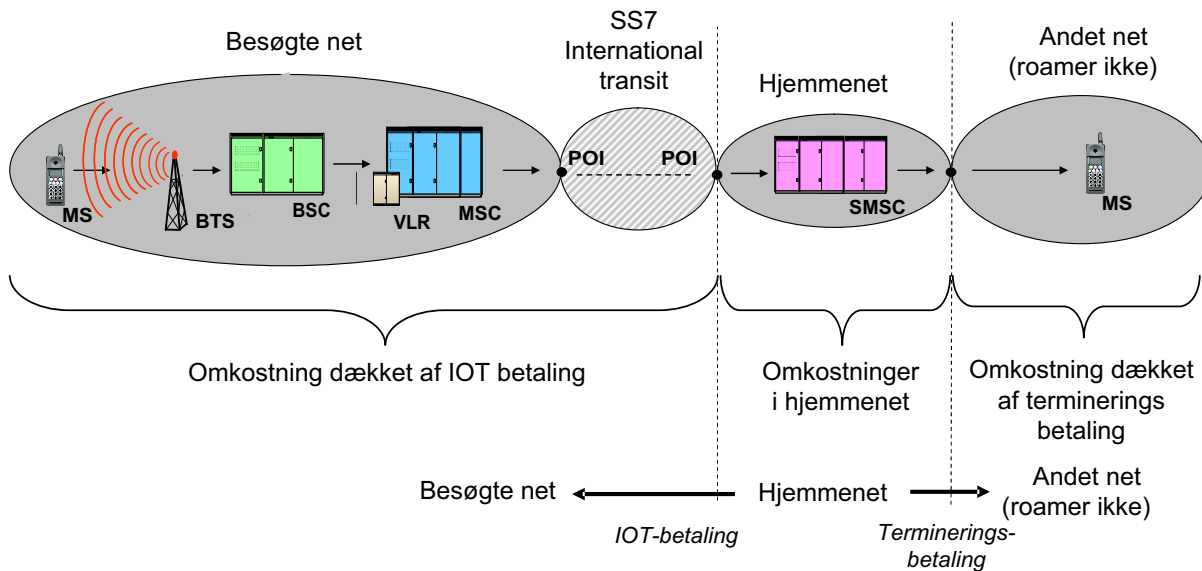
Besøgte net

SS7
International
transit

Hjemmenet

Andet
net
(roamer ikke)

MS

BTS

BSC

VLR

MSC

POI

POI

SMSC

MS

Omkostning dækket af IOT betaling

Omkostninger
i hjemmenet

Omkostning dækket
af terminerings
betaling

Besøgte net

Hjemmenet

Andet net
(roamer ikke)

IOT-betaling

Terminerings-
betaling